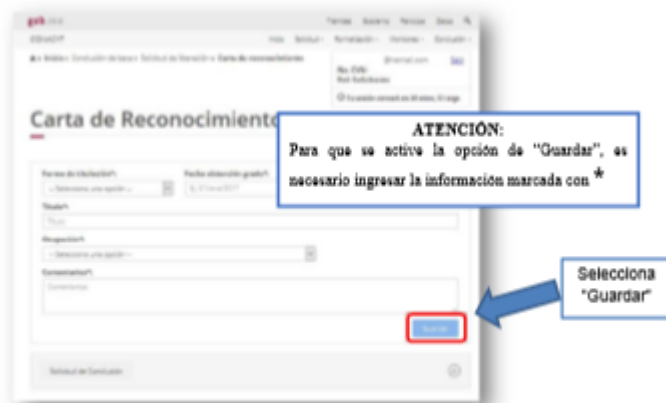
gob.mx

Trámites Gobierno Participa Datos

Inicio

Carta de Reconocimiento

ATENCIÓN:
Para que se active la opción de "Guardar", es necesario ingresar la información marcada con *

Forma de titulación*:
Fecha obtención grado*:
-- Seleccione una opción --
Título*:
Ocupación*:
-- Seleccione una opción --
Comentarios*:
Comentarios

Guardar

Selecciona "Guardar"

Solicitud de Conclusión